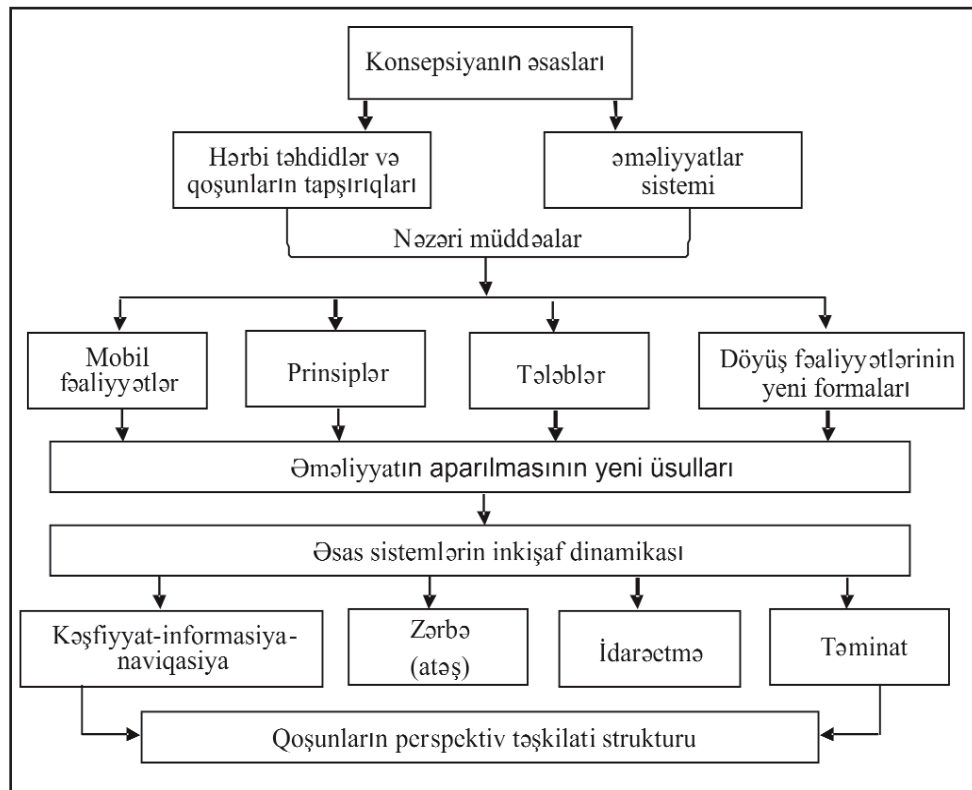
Konsepsiyanın əsasları

Hərbi təhdidlər və qoşunların tapşırıqları

əməliyyatlar sistemi

Nəzəri müddəalar

Mobil fəaliyyətlər

Prinsiplər

Tələblər

Döyüş fəaliyyətlərinin yeni formaları

Əməliyyatın aparılmasının yeni üsulları

Əsas sistemlərin inkişaf dinamikası

Kəşfiyyat-informasiya-naviqasiya

Zərbə (atəş)

İdarəetmə

Təminat

Qoşunların perspektiv təşkilati strukturu